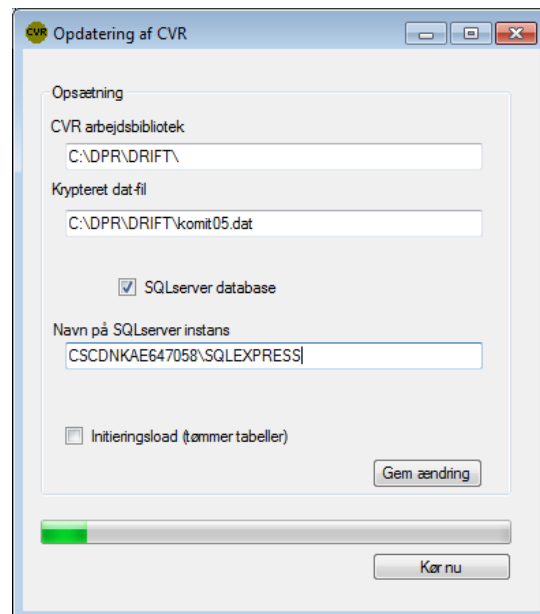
CVR Opdatering af CVR

Opsætning

CVR arbejdsbibliotek

C:\DPR\DRIFT\

Krypteret dat-fil

C:\DPR\DRIFT\komit05.dat

SQLserver database

Navn på SQLserver instans

CSCDNKAE647058\SQLEXPRESS

Initieringsload (tømmer tabeller)

Gem ændring

Kør nu